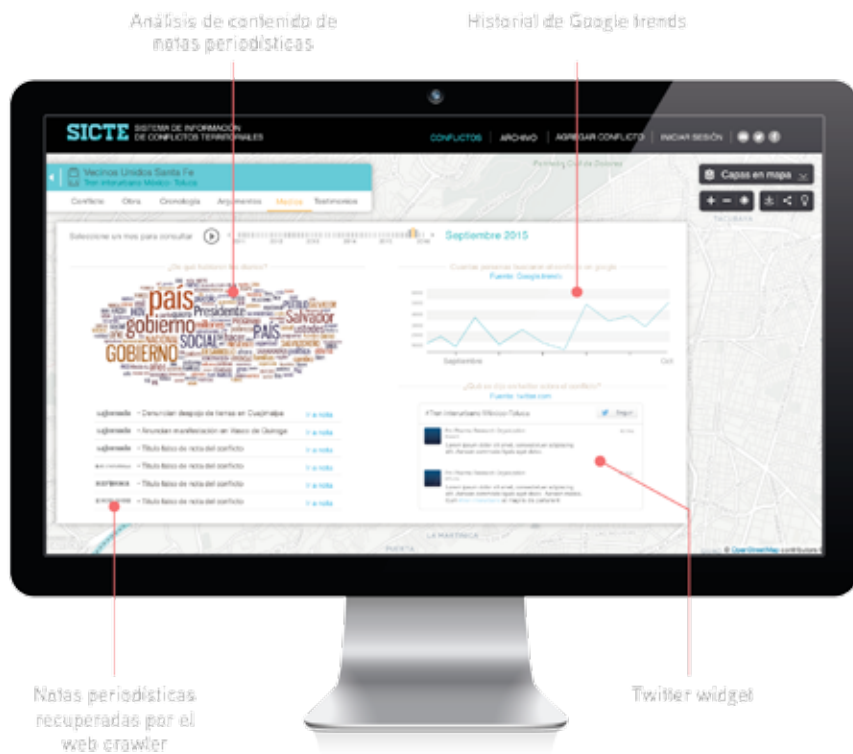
Análisis de contenido de notas periodísticas

Historial de Google trends

SICTE SISTEMA DE INFORMACIÓN DE CONFLICTOS TERRITORIALES

CONFLICTOS | ARCHIVO | AGREGAR CONFLICTO | INICIAR SESIÓN

Vecinos Unidos Santa Fe
Tren interurbano México-Toluca

Conflicto | Obra | Cronología | Argumentos | Medios | Testimonios

Capas en mapa

Seleccione un mes para consultar

Septiembre 2015

¿De qué hablan los diarios?

país gobierno Presidente Salvador PAÍS SOCIAL GOBIERNO

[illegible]

Fuente: Google trends

Septiembre

Oct

¿Qué se dice en twitter sobre el conflicto?

Fuente: twitter.com

#Tren Interurbano México-Toluca

• Denuncian despojo de tierras en Cuajimalpa | Ir a nota
• Anuncian manifestación en Nexco de Ocoyoacac | Ir a nota
• Título falso de nota del conflicto | Ir a nota
• Título falso de nota del conflicto | Ir a nota
• Título falso de nota del conflicto | Ir a nota
• Título falso de nota del conflicto | Ir a nota

LA MARTINICA

© OpenStreetMap contributors

Notas periodísticas recuperadas por el web crawler

Twitter widget